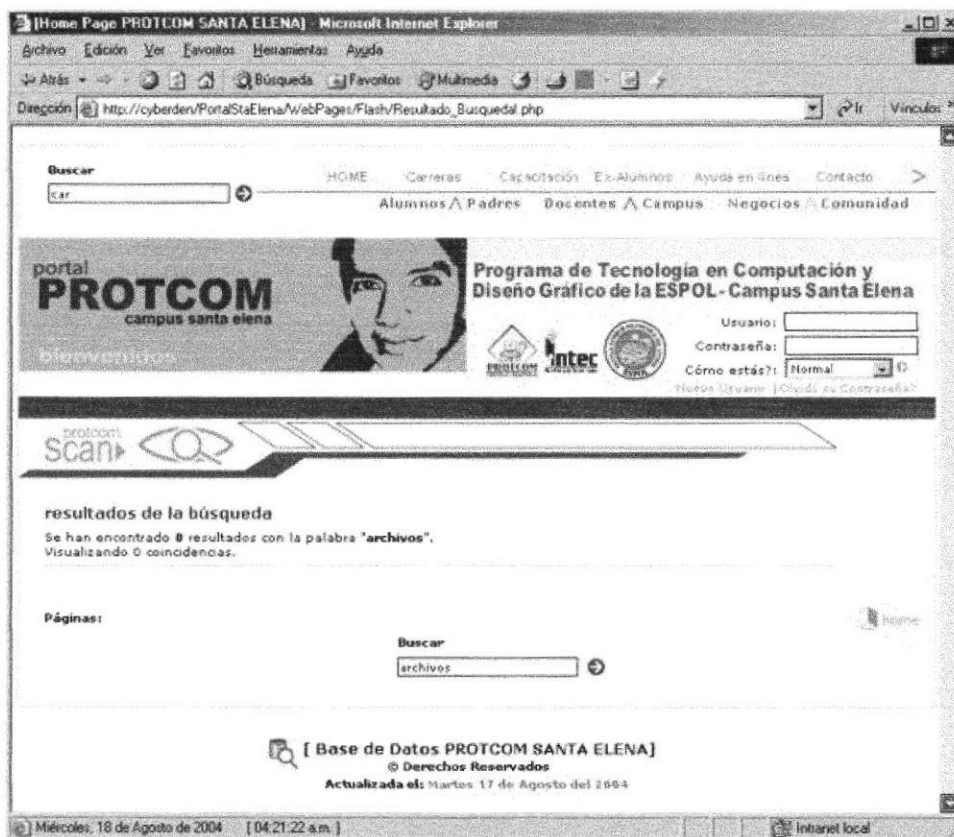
[Home Page PROTCOM SANTA ELENA] - Microsoft Internet Explorer

Archivo Edición Ver Favoritos Herramientas Ayuda

Atrás Búsqueda Favoritos Multimedia

Dirección http://cyberden/PortalStaElena/WebPages/Flash/Resultado_Busqueda1.php Ir Vínculos

Buscar
car

HOME Carreras Capacitación Ex-Alumnos Ayuda en línea Contacto

Alumnos Padres Docentes Campus Negocios Comunidad

portal
PROTCOM
campus santa elena
bienvenidos

Programa de Tecnología en Computación y Diseño Gráfico de la ESPOL - Campus Santa Elena

Usuario:
Contraseña:
Cómo estás?: Normal
Nuevo Usuario | Olvidó su Contraseña?

protcom
scan

resultados de la búsqueda

Se han encontrado 0 resultados con la palabra "archivos".
Visualizando 0 coincidencias.

Páginas:

home

Buscar
archivos

[ Base de Datos PROTCOM SANTA ELENA]
© Derechos Reservados
Actualizada el: Martes 17 de Agosto del 2004

Miércoles, 18 de Agosto de 2004 [04:21:22 a.m.]

Intranet local